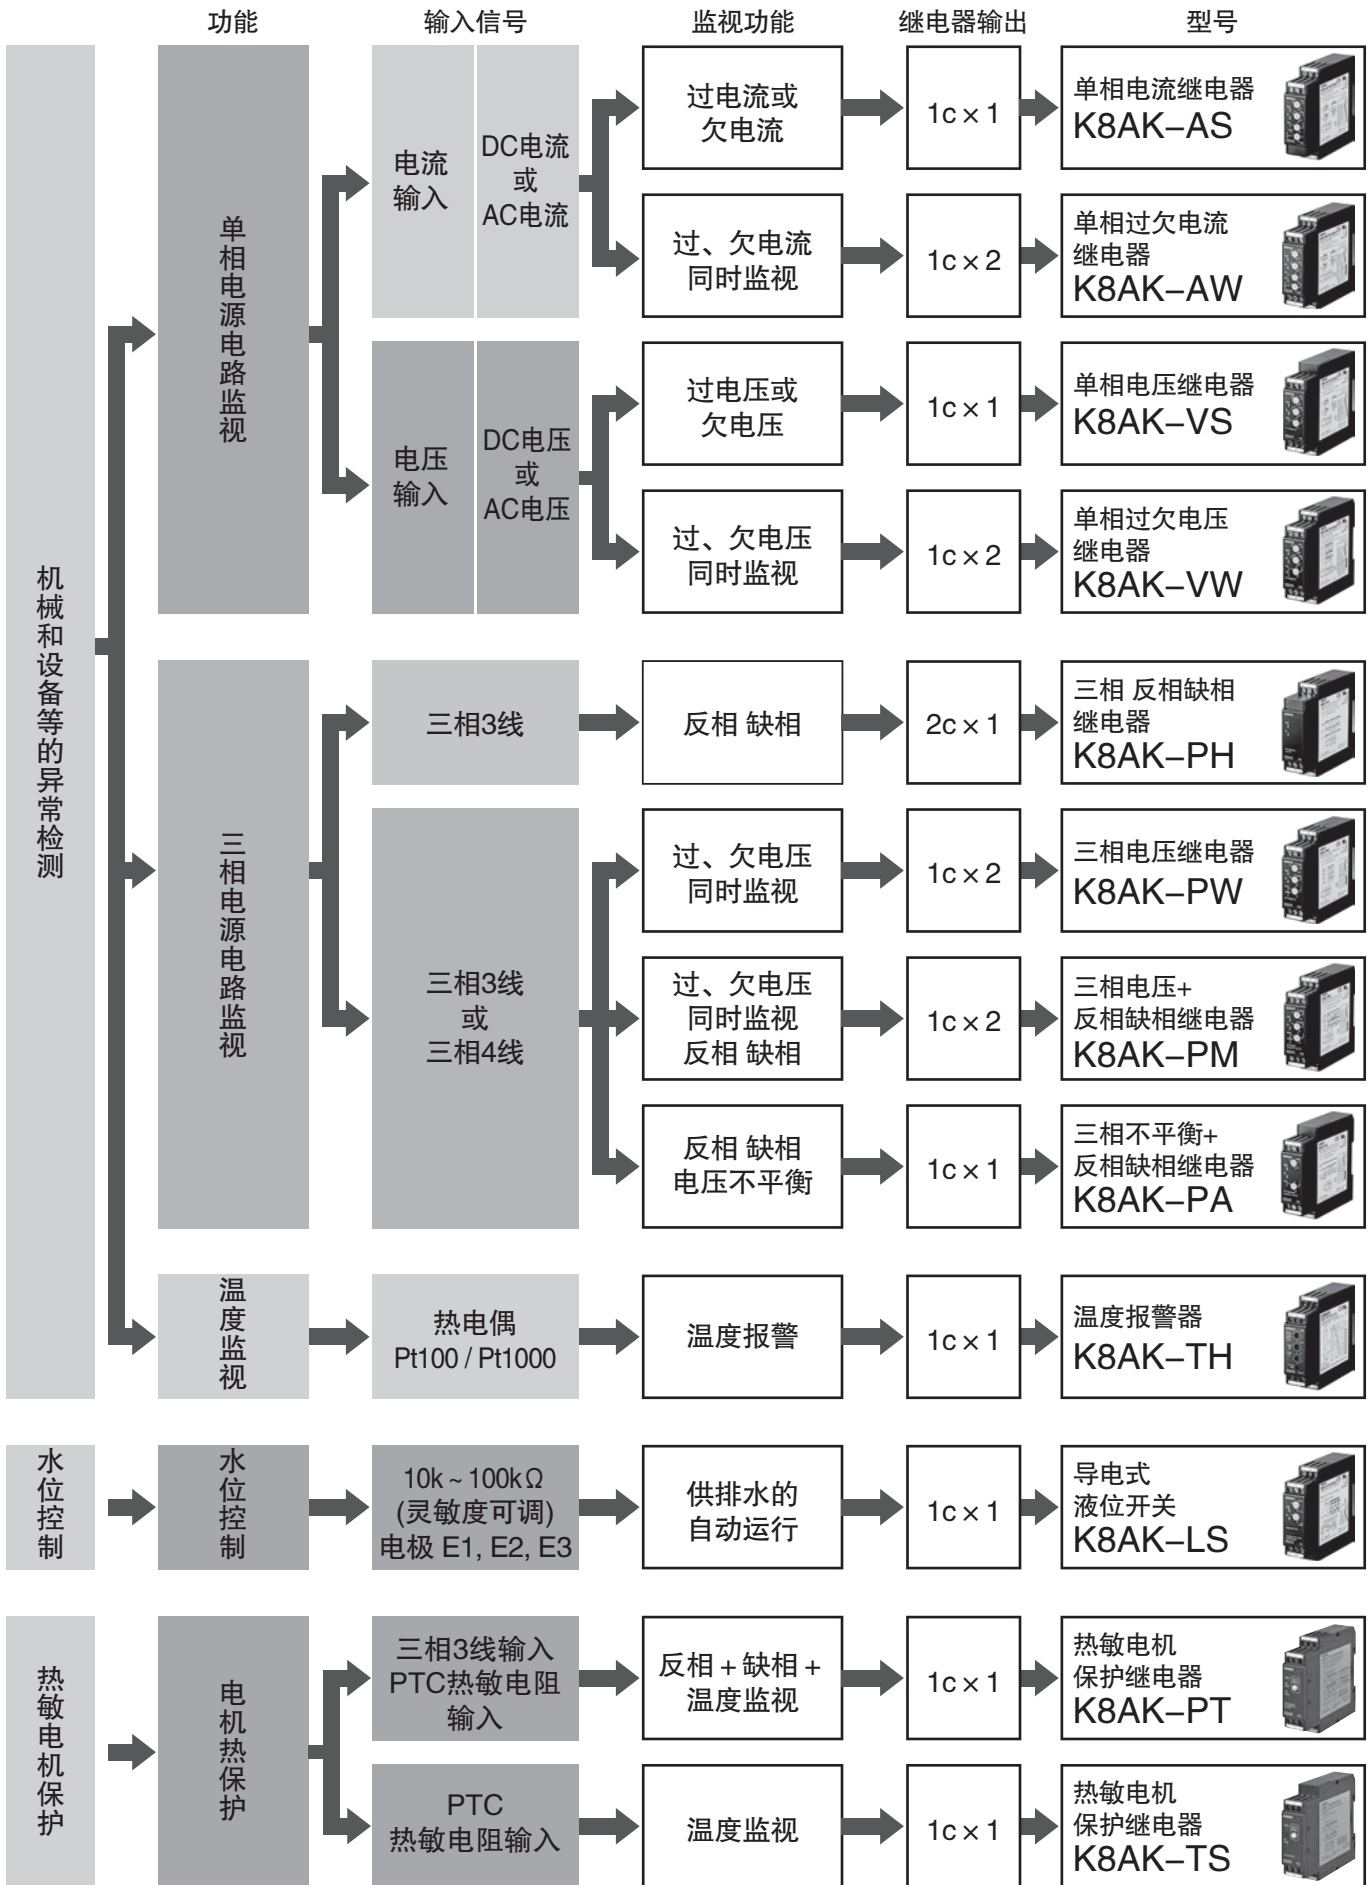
功能 输入信号 监视功能 继电器输出 型号

机械和设备等的异常检测

单相电源电路监视

电流输入 DC电流或AC电流

过电流或欠电流 1c×1 单相电流继电器 K8AK-AS

过、欠电流同时监视 1c×2 单相过欠电流继电器 K8AK-AW

电压输入 DC电压或AC电压

过电压或欠电压 1c×1 单相电压继电器 K8AK-VS

过、欠电压同时监视 1c×2 单相过欠电压继电器 K8AK-VW

三相电源电路监视

三相3线 反相 缺相 2c×1 三相 反相缺相继电器 K8AK-PH

三相3线或三相4线

过、欠电压同时监视 1c×2 三相电压继电器 K8AK-PW

过、欠电压同时监视反相 缺相 1c×2 三相电压+反相缺相继电器 K8AK-PM

反相 缺相电压不平衡 1c×1 三相不平衡+反相缺相继电器 K8AK-PA

温度监视

热电偶 Pt100 / Pt1000 温度报警 1c×1 温度报警器 K8AK-TH

水位控制

水位控制

10k ~ 100kΩ (灵敏度可调) 电极 E1, E2, E3 供排水的自动运行 1c×1 导电式液位开关 K8AK-LS

热敏电机保护

电机热保护

三相3线输入 PTC热敏电阻输入 反相+缺相+温度监视 1c×1 热敏电机保护继电器 K8AK-PT

PTC 热敏电阻输入 温度监视 1c×1 热敏电机保护继电器 K8AK-TS